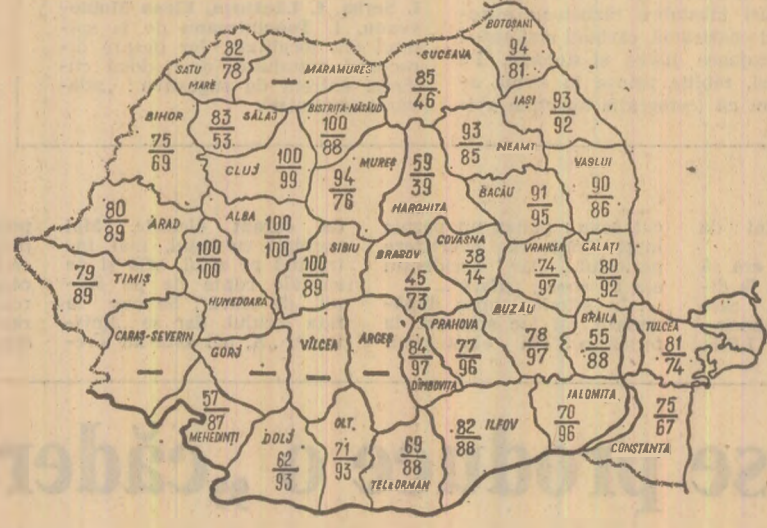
BOTOȘANI $\frac{94}{81}$

SATU MARE $\frac{82}{78}$

MARAMUREȘ —

SUCEAVA $\frac{85}{46}$

IAȘI $\frac{93}{92}$

BIHOR $\frac{75}{69}$

SĂLAJ $\frac{83}{53}$

BISTRIȚA-NĂSĂUD $\frac{100}{88}$

NEAMȚ $\frac{93}{85}$

VASLUI $\frac{90}{86}$

CLUJ $\frac{100}{99}$

MUREȘ $\frac{94}{76}$

HARGHITA $\frac{59}{39}$

BACĂU $\frac{91}{95}$

ARAD $\frac{80}{89}$

ALBA $\frac{100}{100}$

$\frac{100}{100}$

SIBIU $\frac{100}{89}$

BRAȘOV $\frac{45}{73}$

COVASNA $\frac{38}{14}$

VRANCEA $\frac{74}{97}$

GALAȚI $\frac{80}{92}$

TIMIȘ $\frac{79}{89}$

HUNEDOARA

BUZĂU $\frac{78}{97}$

BRĂILA $\frac{55}{88}$

TULCEA $\frac{81}{74}$

CARAȘ-SEVERIN —

GORJ —

VÎLCEA —

ARGEȘ —

PRAHOVA $\frac{77}{96}$

DÎMBOVIȚA $\frac{84}{97}$

IALOMIȚA $\frac{70}{96}$

MEHEDINȚI $\frac{57}{87}$

DOLJ $\frac{62}{93}$

OLT $\frac{71}{93}$

TELEORMAN $\frac{69}{88}$

ILFOV $\frac{82}{88}$

CONSTANȚA $\frac{75}{67}$